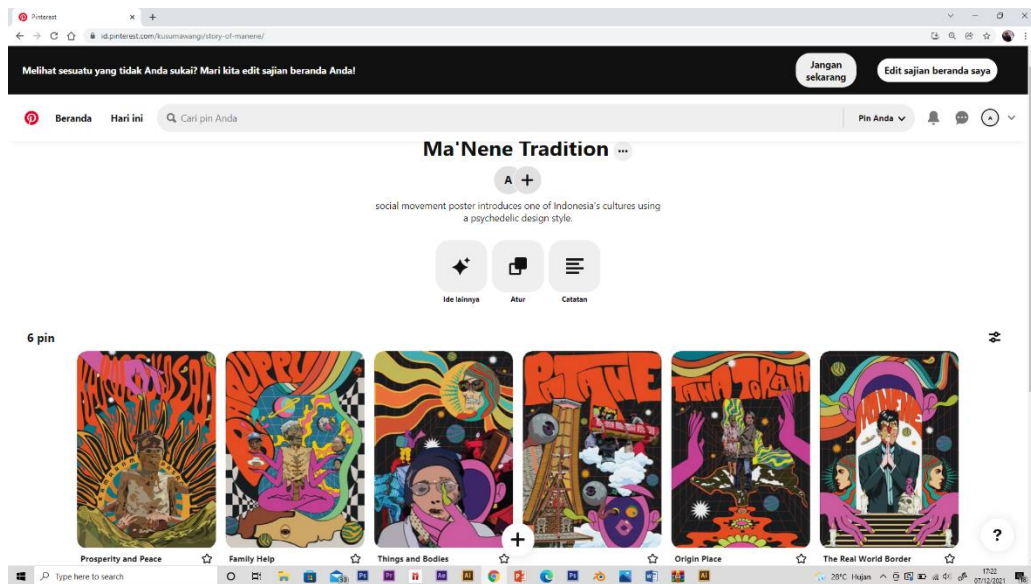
Pinterest

id.pinterest.com/kusumawangi/story-of-manene/

Melihat sesuatu yang tidak Anda sukai? Mari kita edit sajian beranda Anda!

Jangan sekarang

Edit sajian beranda saya

Beranda Hari ini Cari pin Anda

Pin Anda

Ma'Nene Tradition

A

social movement poster introduces one of Indonesia's cultures using a psychedelic design style.

Ide lainnya Atur Catatan

6 pin

Prosperity and Peace

Family Help

Things and Bodies

Origin Place

The Real World Border

?

Type here to search

28°C Hujan

17:22
07/12/2021